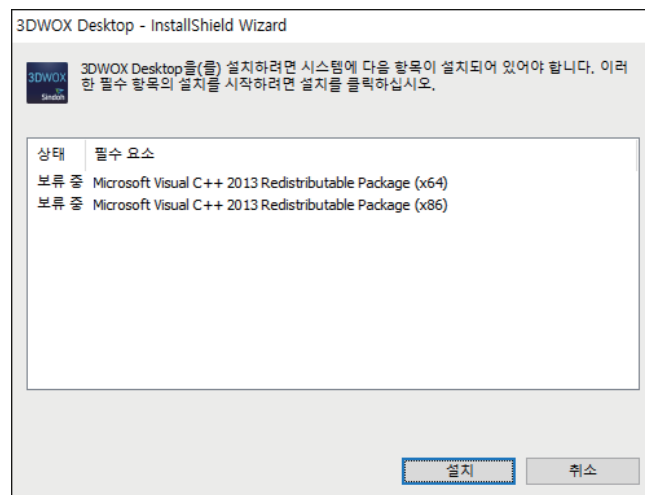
3DWOX Desktop - InstallShield Wizard

3DWOX Sindoh

3DWOX Desktop을(를) 설치하려면 시스템에 다음 항목이 설치되어 있어야 합니다. 이러한 필수 항목의 설치를 시작하려면 설치를 클릭하십시오.

| 상태 | 필수 요소 |
|---|---|
| 보류 중 | Microsoft Visual C++ 2013 Redistributable Package (x64) |
| 보류 중 | Microsoft Visual C++ 2013 Redistributable Package (x86) |

설치

취소